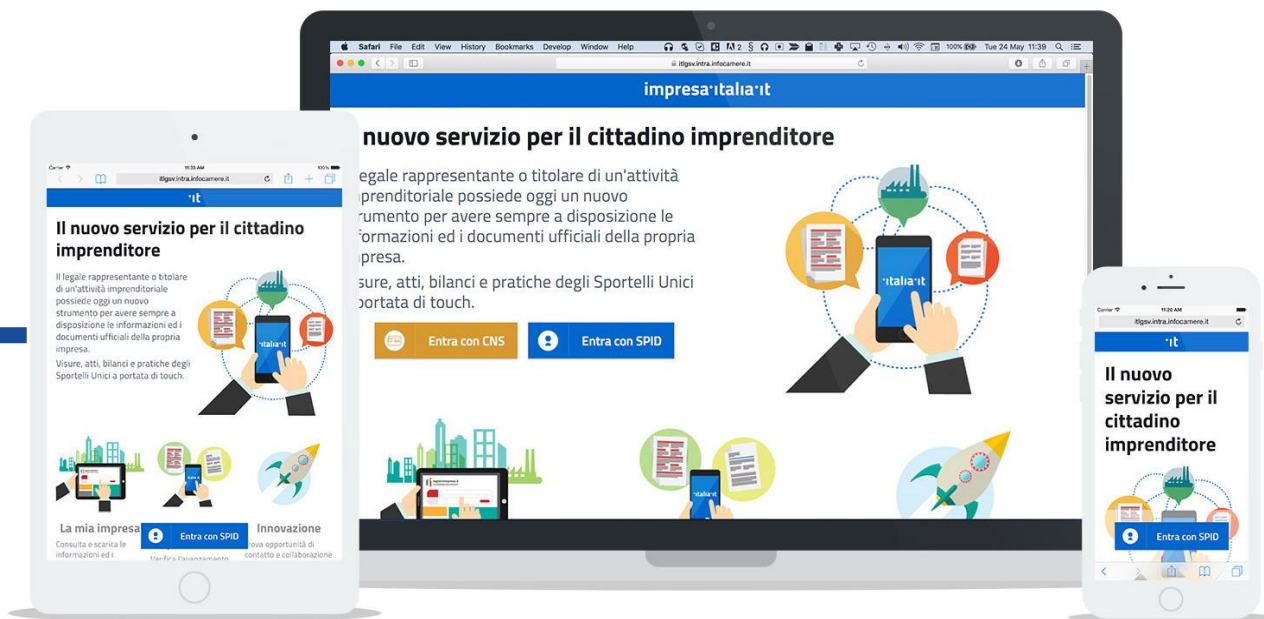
Safari File Edit View History Bookmarks Develop Window Help

100% Tue 24 May 11:39

itlgsv.intra.infocamere.it

impresa·italia·it

nuovo servizio per il cittadino imprenditore

egale rappresentante o titolare di un'attività prenditoriale possiede oggi un nuovo rumento per avere sempre a disposizione le formazioni ed i documenti ufficiali della propria presa.

sure, atti, bilanci e pratiche degli Sportelli Unici portata di touch.

Entra con CNS

Entra con SPID

·italia·it

·italia·it

Carrier 11:33 AM 100%

itlgsv.intra.infocamere.it

·it

Il nuovo servizio per il cittadino imprenditore

Il legale rappresentante o titolare di un'attività imprenditoriale possiede oggi un nuovo strumento per avere sempre a disposizione le informazioni ed i documenti ufficiali della propria impresa.

Visure, atti, bilanci e pratiche degli Sportelli Unici a portata di touch.

·italia·it

La mia impresa

Consulta e scarica le informazioni ed i

Entra con SPID

Verifica l'avanzamento

Innovazione

ova opportunità di contatto e collaborazione

Carrier 11:20 AM

itlgsv.intra.infocamere.it

·it

Il nuovo servizio per il cittadino imprenditore

Entra con SPID